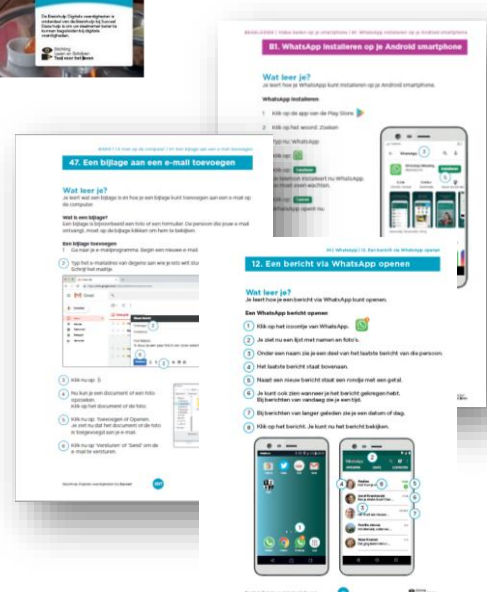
De Basiskrijg Digitale vaardigheden is ontwikkeld om de Basiskrijg bij Stichting Lezen en Schrijven te helpen. Deze hulp is om ze stapsgewijs beter te kunnen begeleiden bij digitale vaardigheden.

Stichting Lezen en Schrijven
Taal voor het leven

BASISLIJSTEN | Video laden op je smartphone | 81. WhatsApp installeren op je Android smartphone

81. WhatsApp installeren op je Android smartphone

Wat leer je?
Je leert hoe je WhatsApp kunt installeren op je Android smartphone.

WhatsApp installeren
1 Klik op de app van de Play Store
2 Klik op het woord: Zoeken
Typ nu: WhatsApp
Klik op:
Klik op: Installeren
Je telefoon installeert nu WhatsApp. Je moet even wachten.
Klik op: Openen
WhatsApp opent nu.

WhatsApp
Installeren

47. Een bijlage aan een e-mail toevoegen

Wat leer je?
Je weet wat een bijlage is en hoe je een bijlage kunt toevoegen aan een e-mail op de computer.

Wat is een bijlage?
Een bijlage is bijvoorbeeld een foto of een formulier. De persoon die jouw e-mail ontvangt, moet op de bijlage klikken om hem te bekijken.

Een bijlage toevoegen
1 Ga naar je e-mailprogramma. Begin een nieuwe e-mail.
2 Typ het e-mailadres van degene aan wie je iets wilt sturen. Schrijf het mailtje.
3 Klik nu op:
4 Nu kun je een document of een foto opzoeken. Klik op het document of de foto.
5 Klik nu op: Toevoegen of Openen. Je ziet nu dat het document of de foto is toegevoegd aan je e-mail.
6 Klik nu op 'Versturen' of 'Send' om de e-mail te versturen.

Gmail

Basiskrijg Digitale vaardigheden

12. Een bericht via WhatsApp openen

Wat leer je?
Je leert hoe je een bericht via WhatsApp kunt openen.

Een WhatsApp bericht openen
1 Klik op het icoontje van WhatsApp.
2 Je ziet nu een lijst met namen en foto's.
3 Onder een naam zie je een deel van het laatste bericht van die persoon.
4 Het laatste bericht staat bovenaan.
5 Naast een nieuw bericht staat een rondje met een getal.
6 Je kunt ook zien wanneer je het bericht gekregen hebt. Bij berichten van vandaag zie je een tijd.
7 Bij berichten van langer geleden zie je een datum of dag.
8 Klik op het bericht. Je kunt nu het bericht bekijken.

WhatsApp